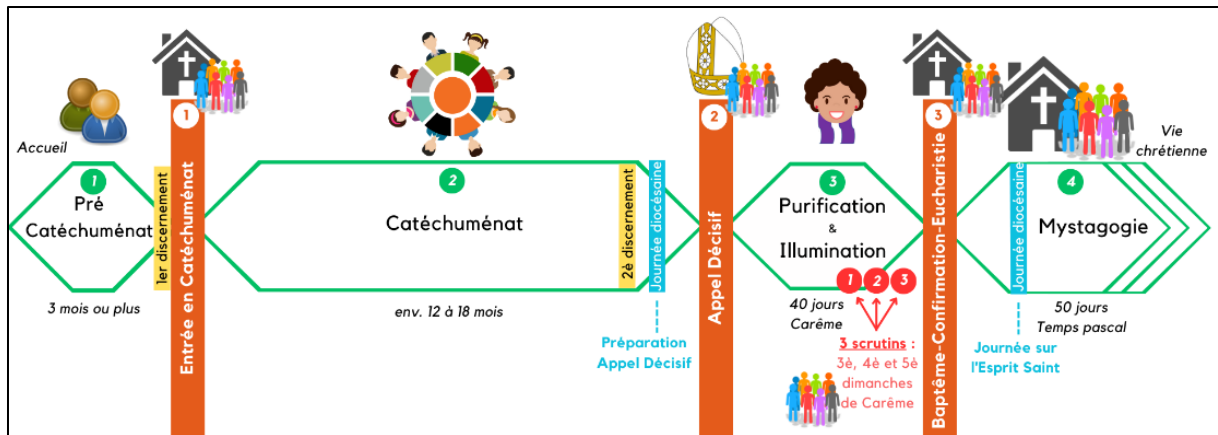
Accueil

1
Pré
Catéchuménat

3 mois ou plus

1er discernement

1
Entrée en Catéchuménat

2
Catéchuménat

env. 12 à 18 mois

2è discernement

Journée diocésaine

Préparation
Appel Décisif

2
Appel Décisif

3
Purification
&
Illumination

1 2 3

40 jours
Carême

3 scrutins :
3è, 4è et 5è
dimanches
de Carême

3
Baptême-Confirmation-Eucharistie

Journée diocésaine

Journée sur
l'Esprit Saint

4
Mystagogie

50 jours
Temps pascal

Vie
chrétienne